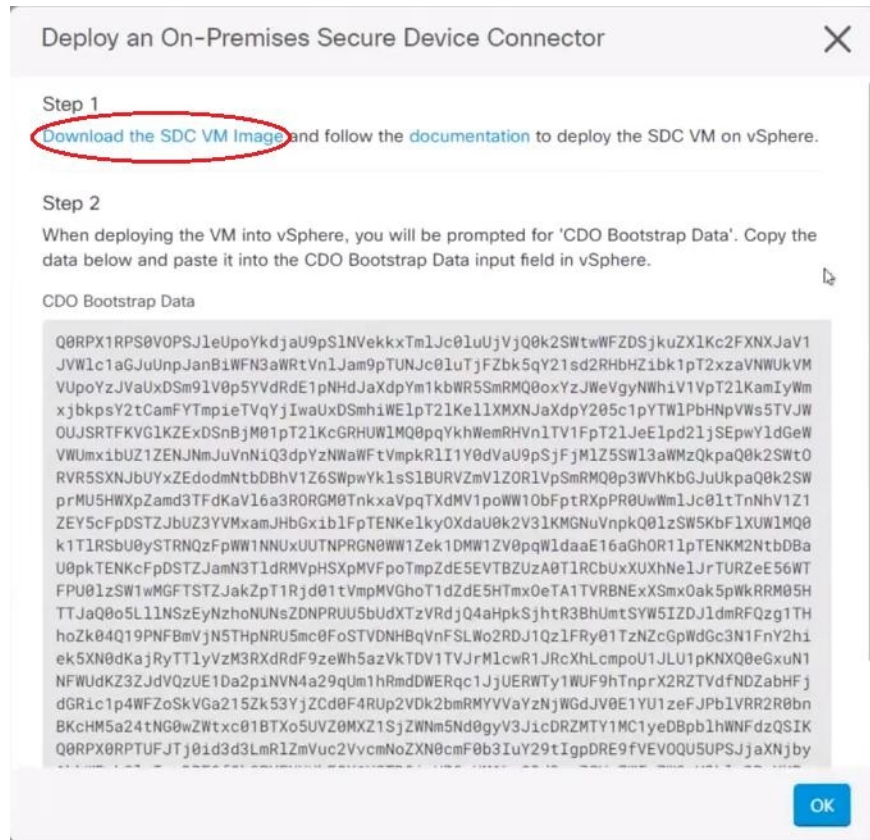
Deploy an On-Premises Secure Device Connector

Step 1
Download the SDC VM Image and follow the documentation to deploy the SDC VM on vSphere.

Step 2
When deploying the VM into vSphere, you will be prompted for 'CDO Bootstrap Data'. Copy the data below and paste it into the CDO Bootstrap Data input field in vSphere.

CDO Bootstrap Data

Q0RPX1RPS0VOPSJleUpoYkdjaU9pSlNVekkxTmlJc0luUjVjQ0k2SWtwWFZDSjkuZXlKc2FXNXJaV1JVWlc1aGJuUnpJanBiWFN3aWRtVnlJam9pTUNJc0luTjFZbk5qY21sd2RHbHZibk1pT2xzaVNWUkVMVUpoYzJVaUxDSm9lV0p5YVdRdE1pNHdJaXdpYm1kbWR5SmRMQ0oxYzJWeVgyNWhiV1VpT2lKamIyWmxjbkpsY2tCamFYTmpieTVqYjIwaUxDSmhiWElpT2lKellXMXNJaXdpY205c1pYTWlPbHNpVWs5TVJWOUJSRTFKVGlKZExDSnBjM01pT2lKcGRGUndiMjVsSWl3aVkyeHBaVzUwWDJsa0lqb2lZWEJwTFdOc2FXVnVkQ0lzSW5SbGJtRnVkQ0k2SWpJeU1qazBNVEExTFdVNU16TXRORGMwTkMwNU1UVXdMVGN4WldNeFpHUTVPRFUwTVNJc0luTnZkWEpqWlNJNkltTnZibk52YkdVaUxDSnpZMjl3WlNJNld5SnlaV0ZrSWl3aWQzSnBkR1VpWFN3aWRYTmxjbDlwWkNJNk1UazVPRGM1TlRrNU1Dd2lZMnhwWlc1MFgyOXdaWEpoZEdsdmJuTWlPbHNpVkZKQlEwVWlMQ0pVVWtGRFJWOUVSVk5VVWxWRFZDSXNJa1JGVEVWVVJTSXNJbEJQVTFRaUxDSlFWVlFpTENKRVJVeEZWRVZmUTFKRlFWUkZJaXdpUjBWVUlpd2lUMUJVU1U5T1V5SXNJa2hGUVVRaUxDSlFRVlJEU0NKZExDSnNhWFpsSWpwMGNuVmxMQ0pxZEdraU9pSmhNamd3TURSaVl5MDVORFpoTFRSbU1tUXRZbVV6TXkwMU9UVTJObVprTmpOak1EZ2lmUS5FeVJzOHhWNVpQS3NNZnBJNVdRYkRQRzR2Z1FzU1h6ZGJ6Q1dmRkJRNHRSZDdWSnZrU1NTVEdzM0Jnb2pQU1hTcnd4b0xnZ1J6RVg5OVZzSlZqSDJJZ3dYbGdrR2dmZkhhbm1aZkZ4RXVsd1pxNFNOTjF5cTBvNHpwQlVHN2JJWnJXVjVKaHZNaU1rSlBrZzJqMEJ3QVVVM1JTRXpHZWlmT3ZqU1NYZFZlTjZTeFBYNVVhVEJzYXhIclNCa1JlUi1hd0RRN1YydzdDT0ZYbTlKTXdlZTdIdmxkZUIwMkdDdkRDYXkxZTlkMU5wY1FJNDVHQmlIQ0t3OXBRSzZ5QXlqRnB3WTFIMVZ1NWpCNlB1SXB1VTdUMXE3RHJsMmU1N0V6VXlzQ0JyenRqeUZPVk1KaFpucXlIUDNPNDBPdUlRNXdJVDlVOVdWdDJqQ0NsLW5hcmNKS0xRQVlFYVJ0N0FZRG9Ba2dIR1BwVGZ3M0N2Y2tUc2FsVUJIWDN0aXlVRVIwcVpSRHVWWW5KRHc2d1pQMEpXNHNLV2tRYURKZVJZREJuLTh2UGxvY3lJdlFjU0IwIQ0RPX0RPTUFJTj0id3d3LmRlZmVuc2VvcmNoZXN0cmF0b3IuY29tIgpDRE9fVEVOQU5UPSJjaXNjby

OK